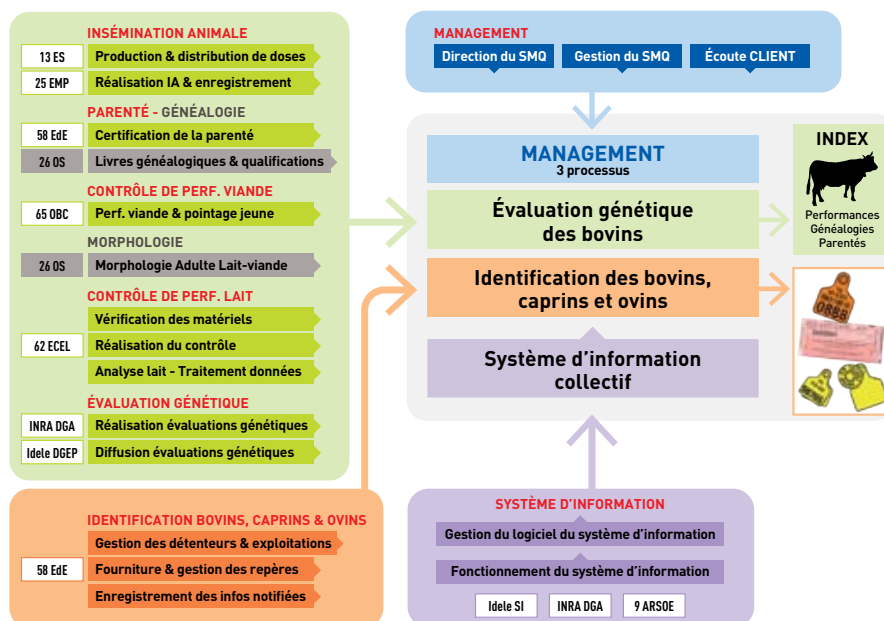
INSÉMINATION ANIMALE
13 ES
Production & distribution de doses
25 EMP
Réalisation IA & enregistrement

PARENTÉ - GÉNÉALOGIE
58 EdE
Certification de la parenté
26 OS
Livres généalogiques & qualifications

CONTRÔLE DE PERF. VIANDE
65 OBC
Perf. viande & pointage jeune

MORPHOLOGIE
26 OS
Morphologie Adulte Lait-viande

CONTRÔLE DE PERF. LAIT
Vérification des matériels
62 ECEL
Réalisation du contrôle
Analyse lait - Traitement données

ÉVALUATION GÉNÉTIQUE
INRA DGA
Réalisation évaluations génétiques
Idele DGEP
Diffusion évaluations génétiques

MANAGEMENT
Direction du SMQ
Gestion du SMQ
Écoute CLIENT

MANAGEMENT
3 processus

Évaluation génétique des bovins

Identification des bovins, caprins et ovins

Système d'information collectif

INDEX
Performances
Généalogies
Parentés

IDENTIFICATION BOVINS, CAPRINS & OVINS
Gestion des détenteurs & exploitations
58 EdE
Fourniture & gestion des repères
Enregistrement des infos notifiées

SYSTÈME D'INFORMATION
Gestion du logiciel du système d'information
Fonctionnement du système d'information
Idele SI
INRA DGA
9 ARSOE